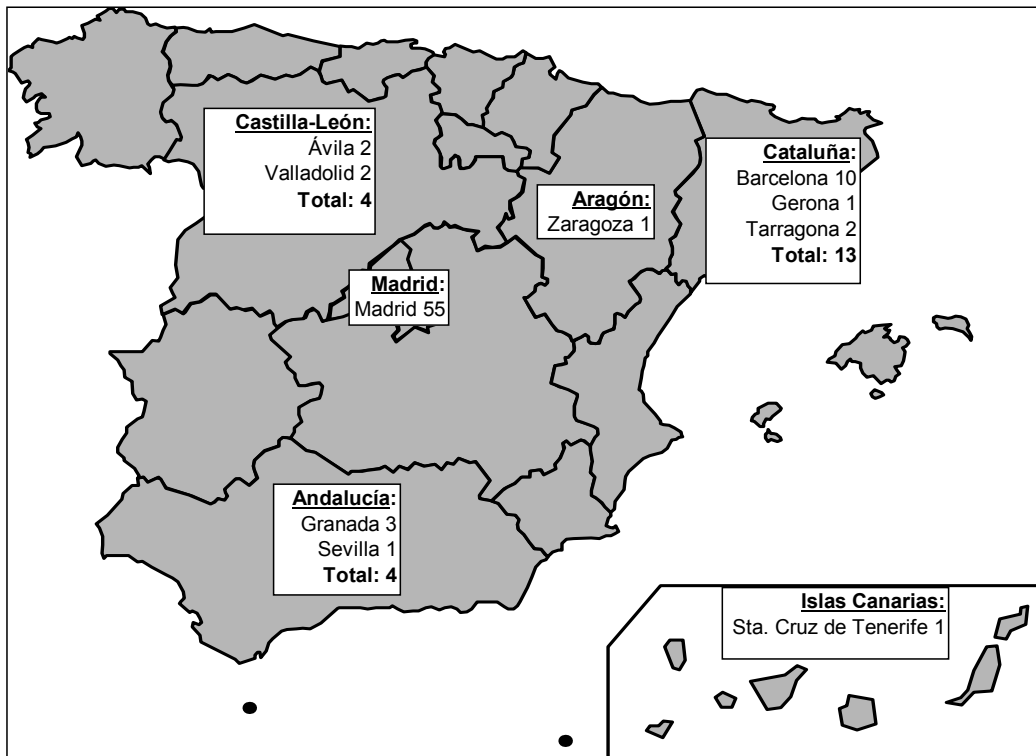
Castilla-León:
Ávila 2
Valladolid 2
Total: 4

Cataluña:
Barcelona 10
Gerona 1
Tarragona 2
Total: 13

Aragón:
Zaragoza 1

Madrid:
Madrid 55

Andalucía:
Granada 3
Sevilla 1
Total: 4

Islas Canarias:
Sta. Cruz de Tenerife 1